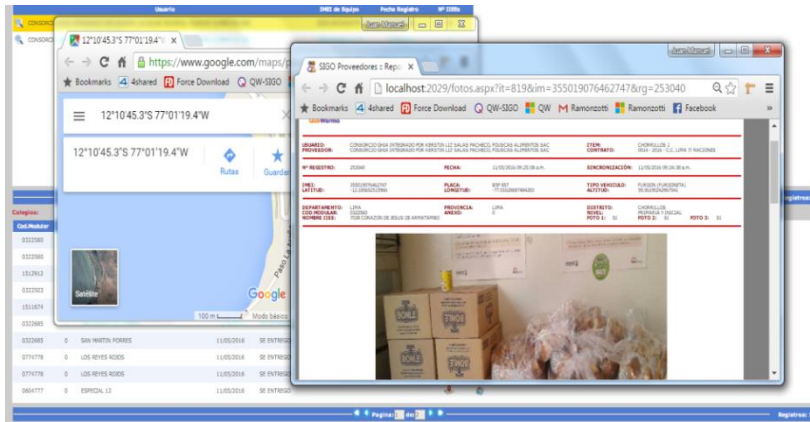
Usuario | IMEI de Equipo | Fecha Registro | Nº IDBts

CONSORCIO
CONSORCIO

12°10'45.3"S 77°01'19.4"W ×

https://www.google.com/maps/p

Bookmarks 4shared Force Download QW-SIGO

12°10'45.3"S 77°01'19.4"W

12°10'45.3"S 77°01'19.4"W

Rutas Guardar

Satélite

Google

100 m Modo básico

SIGO Proveedores :: Repo ×

localhost:2029/fotos.aspx?it=819&im=355019076462747&rg=253040

Bookmarks 4shared Force Download QW-SIGO QW Ramonzotti Ramonzotti Facebook

USUARIO: CONSORCIO QHIA INTEGRADO POR KERSTIN LIZ SALAS PACHECO, FOLISCAS ALIMENTOS SAC
PROVEEDOR: CONSORCIO QHIA INTEGRADO POR KERSTIN LIZ SALAS PACHECO, FOLISCAS ALIMENTOS SAC
ITEM: CHORRILLOS 2
CONTRATO: 0016 - 2016 - C.I. LIMA 7/ RACIONES

Nº REGISTRO: 253040
FECHA: 11/05/2016 09:25:00 a.m.
SINCRONIZACIÓN: 11/05/2016 09:26:30 a.m.

IMEI: 355019076462747
LATITUD: -12.1792525135966
PLACA: B3F-657
LONGITUD: -77.0220699784283
TIPO VEHICULO: FURGON (FURGONETA)
ALTITUD: 50.06390380859

DEPARTAMENTO: LIMA
COD.MODULAR: 0322503
NOMBRE IIEE: 7036 CORAZON DE JESUS DE ARMATAMBO
PROVINCIA: LIMA
ANEXO: 0
DISTRITO: CHORRILLOS
NIVEL: PRIMARIA Y INICIAL
FOTO 1: SI FOTO 2: SI FOTO 3: SI

BONLE
TINGO

Categias:
Cod.Modular
0322580
0322580
1512912
0322503
1511874
0322685
0322685 | 0 | SAN MARTIN PORRES | 11/05/2016 | SE ENTREGO
0774778 | 0 | LOS REYES ROJOS | 11/05/2016 | SE ENTREGO
0774778 | 0 | LOS REYES ROJOS | 11/05/2016 | SE ENTREGO
0604777 | 0 | ESPECIAL 12 | 11/05/2016 | SE ENTREGO

Pagina: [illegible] de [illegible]
Registros: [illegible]